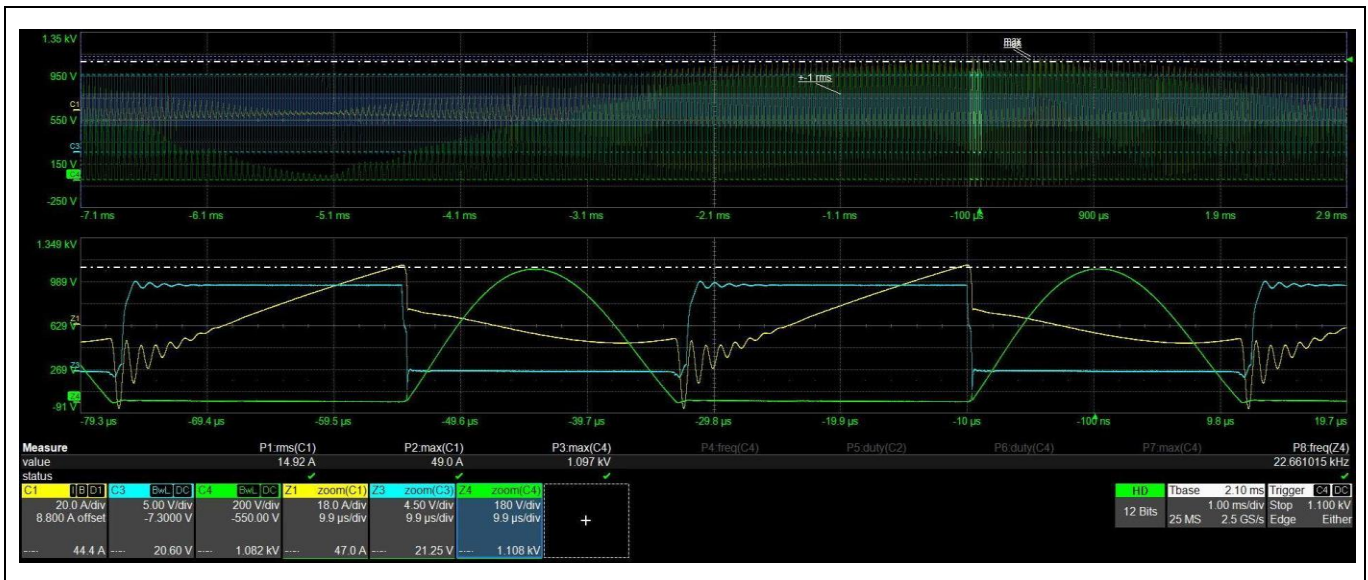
1.35 kV
950 V
550 V
150 V
-250 V
max
±1 rms
C1
C3
C4
-7.1 ms
-6.1 ms
-5.1 ms
-4.1 ms
-3.1 ms
-2.1 ms
-1.1 ms
-100 µs
900 µs
1.9 ms
2.9 ms

1.349 kV
989 V
629 V
269 V
-91 V
Z1
Z3
Z4
-79.3 µs
-69.4 µs
-59.5 µs
-49.6 µs
-39.7 µs
-29.8 µs
-19.9 µs
-10 µs
-100 ns
9.8 µs
19.7 µs

| Measure | P1:rms(C1) | P2:max(C1) | P3:max(C4) | P4:freq(C4) | P5:duty(C2) | P6:duty(C4) | P7:max(C4) | P8:freq(Z4) |
|---|---|---|---|---|---|---|---|---|
| value | 14.92 A | 49.0 A | 1.097 kV | | | | | 22.661015 kHz |
| status | ✔ | ✔ | ✔ | | | | | ✔ |

| C1 I B D1 | C3 BwL DC | C4 BwL DC | Z1 zoom(C1) | Z3 zoom(C3) | Z4 zoom(C4) |
|---|---|---|---|---|---|
| 20.0 A/div | 5.00 V/div | 200 V/div | 18.0 A/div | 4.50 V/div | 180 V/div |
| 8.800 A offset | -7.3000 V | -550.00 V | 9.9 µs/div | 9.9 µs/div | 9.9 µs/div |
| ---- 44.4 A | ---- 20.60 V | ---- 1.082 kV | ---- 47.0 A | ---- 21.25 V | ---- 1.108 kV |

+

HD
12 Bits
Tbase 2.10 ms
1.00 ms/div
25 MS 2.5 GS/s
Trigger C4 DC
Stop 1.100 kV
Edge Either